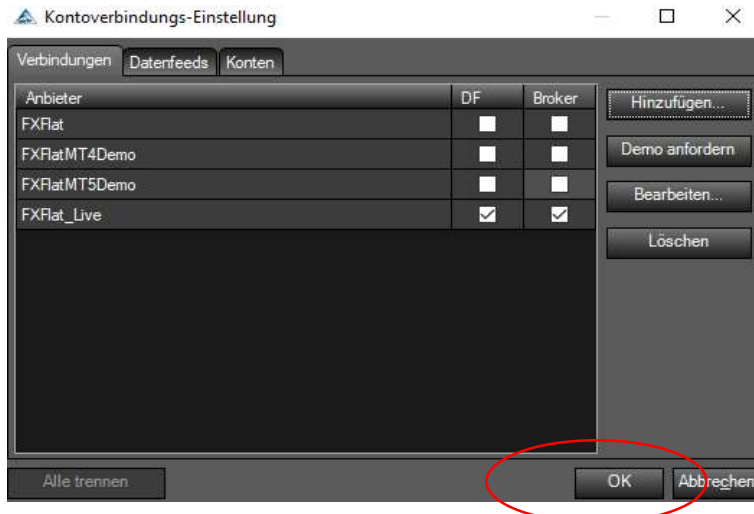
Kontoverbindungs-Einstellung

Verbindungen | Datenfeeds | Konten

| Anbieter | DF | Broker |
|---|---|---|
| FXFlat | ☐ | ☐ |
| FXFlatMT4Demo | ☐ | ☐ |
| FXFlatMT5Demo | ☐ | ☐ |
| FXFlat_Live | ☑ | ☑ |

Hinzufügen...
Demo anfordern
Bearbeiten...
Löschen

Alle trennen
OK
Abbrechen